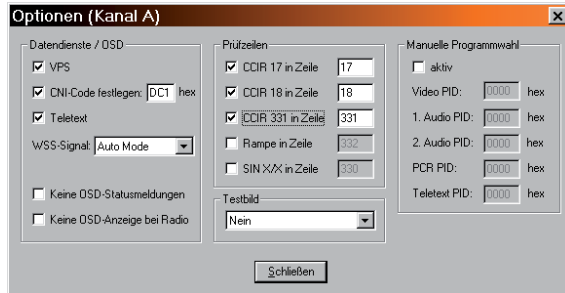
Optionen (Kanal A)

Datendienste / OSD

VPS

CNI-Code festlegen: DC1 hex

Teletext

WSS-Signal: Auto Mode

Keine OSD-Statusmeldungen

Keine OSD-Anzeige bei Radio

Prüfzeilen

CCIR 17 in Zeile 17

CCIR 18 in Zeile 18

CCIR 331 in Zeile 331

Rampe in Zeile 332

SIN X/X in Zeile 330

Testbild

Nein

Manuelle Programmwahl

aktiv

Video PID: 0000 hex

1. Audio PID: 0000 hex

2. Audio PID: 0000 hex

PCR PID: 0000 hex

Teletext PID: 0000 hex

Schließen